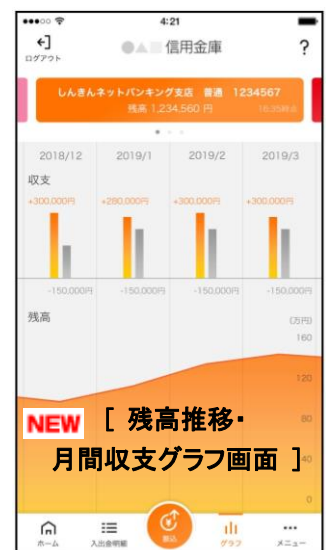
4:21

ログアウト

●▲■ 信用金庫

?

しんきんネットバンキング支店 普通 1234567

残高 1,234,560 円

18:35時点

2018/12

2019/1

2019/2

2019/3

収支

+300,000円

+280,000円

+300,000円

+300,000円

-150,000円

-150,000円

-150,000円

-150,000円

残高

(万円)

160

120

80

40

0

NEW [ 残高推移・

月間収支グラフ画面 ]

ホーム

入出金明細

振込

グラフ

メニュー